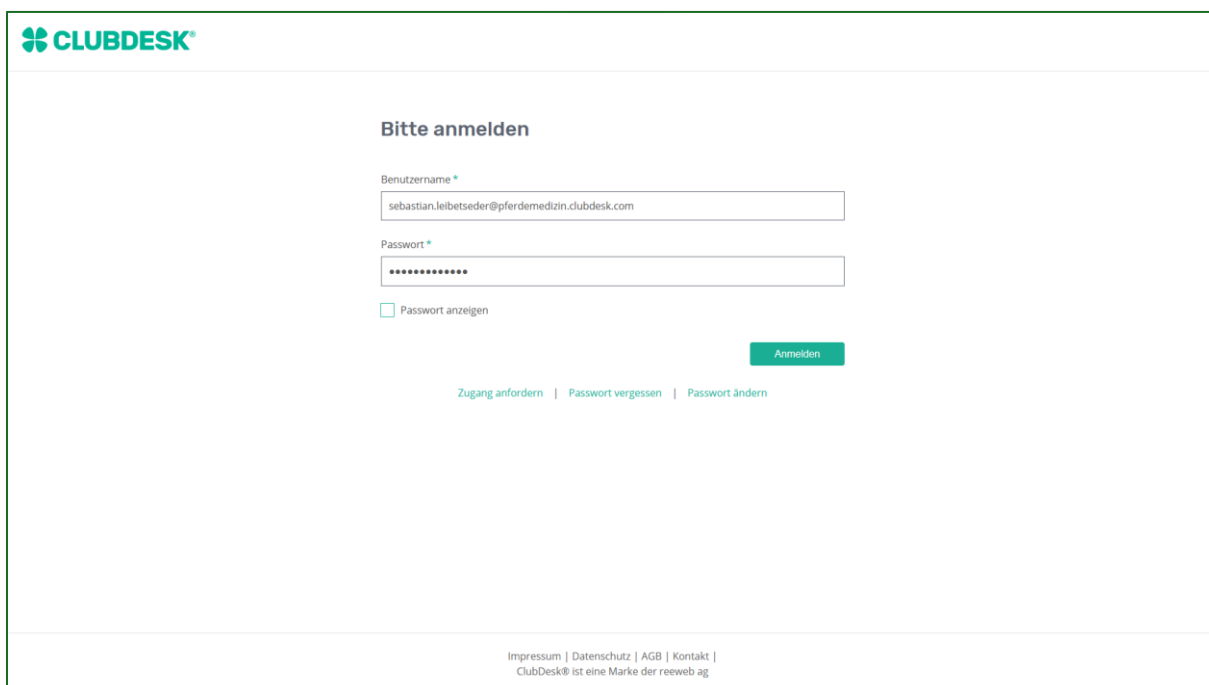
CLUBDESK®

Bitte anmelden

Benutzername *

sebastian.leibetseder@pferdemedizin.clubdesk.com

Passwort *

•••••••••••••

Passwort anzeigen

Anmelden

Zugang anfordern | Passwort vergessen | Passwort ändern

Impressum | Datenschutz | AGB | Kontakt |
ClubDesk® ist eine Marke der reeweb ag